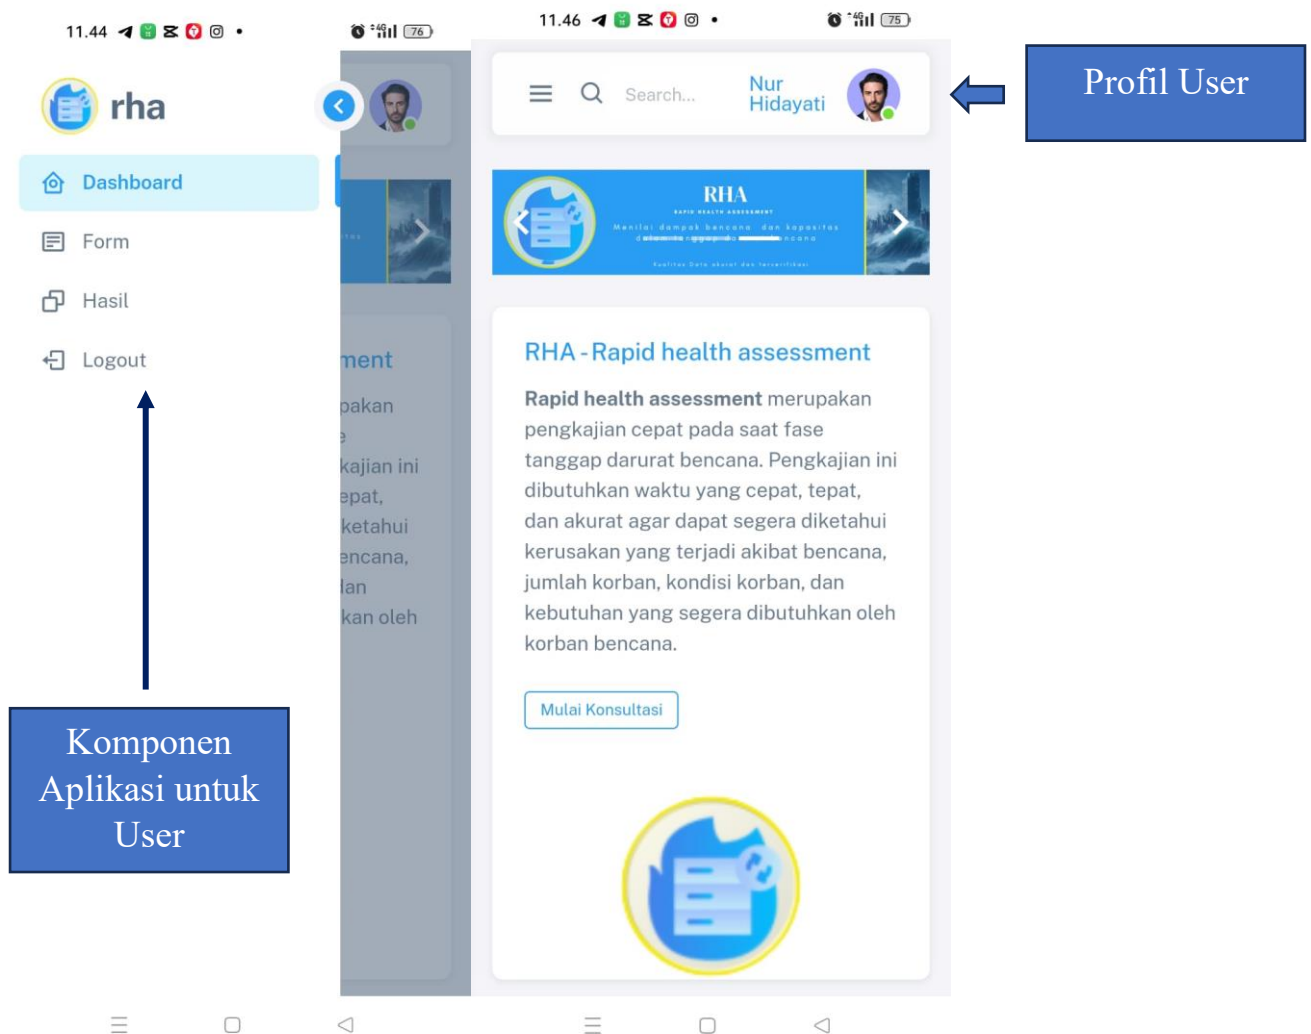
11.44 76

rha

Dashboard

Form

Hasil

Logout

ment

pakan

e

kajian ini

epat,

ketahui

encana,

dan

kan oleh

Komponen Aplikasi untuk User

11.46 75

Search...

Nur Hidayati

Profil User

RHA

RAPID HEALTH ASSESSMENT

Menilai dampak bencana dan kapasitas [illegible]

Kualitas Data akurat dan terverifikasi

RHA - Rapid health assessment

**Rapid health assessment** merupakan pengkajian cepat pada saat fase tanggap darurat bencana. Pengkajian ini dibutuhkan waktu yang cepat, tepat, dan akurat agar dapat segera diketahui kerusakan yang terjadi akibat bencana, jumlah korban, kondisi korban, dan kebutuhan yang segera dibutuhkan oleh korban bencana.

Mulai Konsultasi